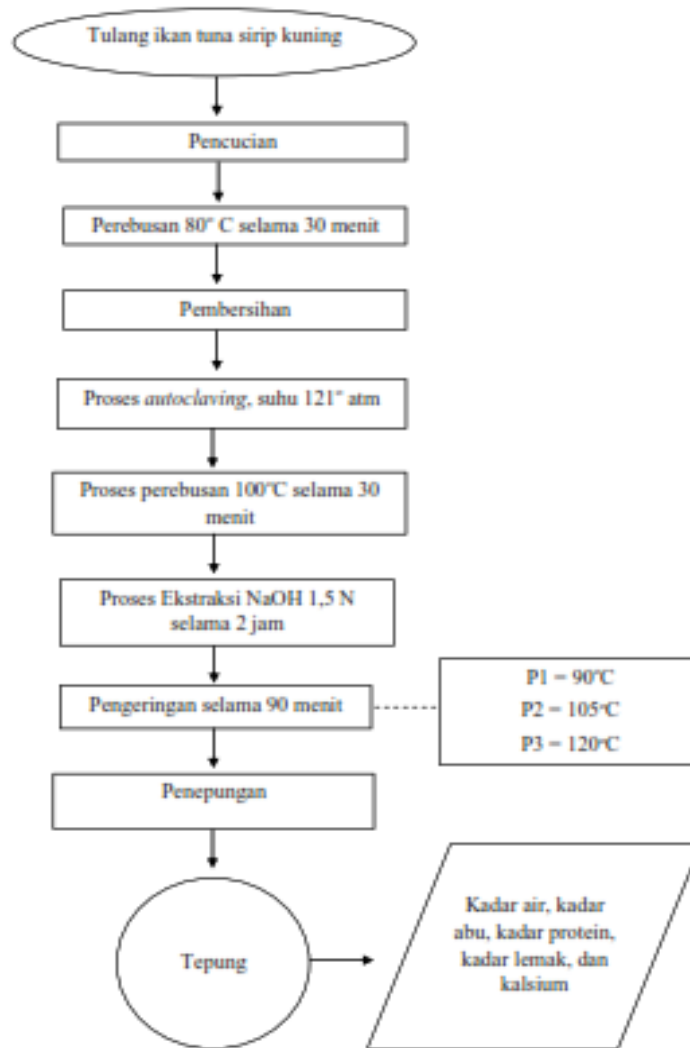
Tulang ikan tuna sirip kuning

Pencucian

Perebusan 80° C selama 30 menit

Pembersihan

Proses *autoclaving*, suhu 121° atm

Proses perebusan 100°C selama 30 menit

Proses Ekstraksi NaOH 1,5 N selama 2 jam

Pengeringan selama 90 menit

P1 = 90°C
P2 = 105°C
P3 = 120°C

Penepungan

Tepung

Kadar air, kadar abu, kadar protein, kadar lemak, dan kalsium